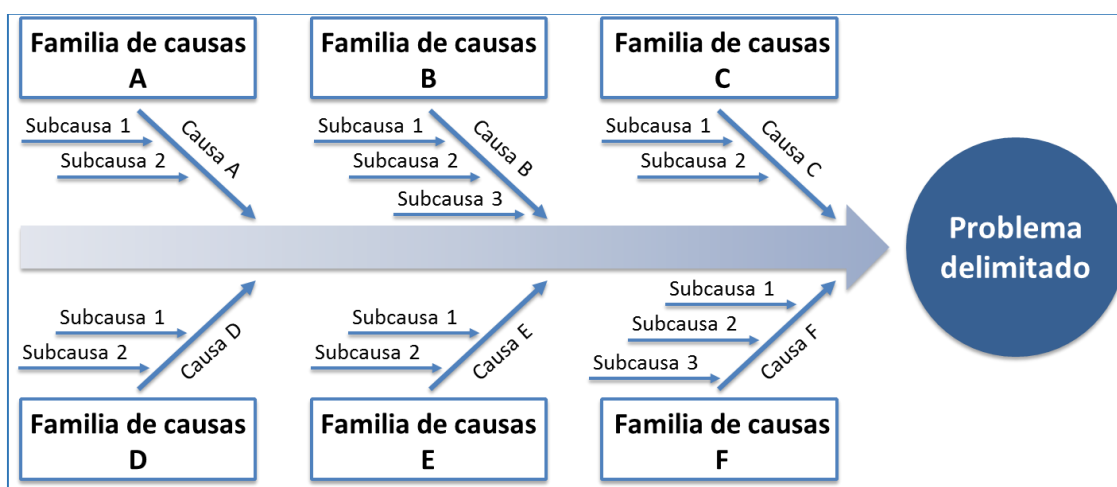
Familia de causas A

Subcausa 1
Subcausa 2
Causa A

Familia de causas B

Subcausa 1
Subcausa 2
Subcausa 3
Causa B

Familia de causas C

Subcausa 1
Subcausa 2
Causa C

Problema delimitado

Subcausa 1
Subcausa 2
Causa D

Familia de causas D

Subcausa 1
Subcausa 2
Causa E

Familia de causas E

Subcausa 1
Subcausa 2
Subcausa 3
Causa F

Familia de causas F